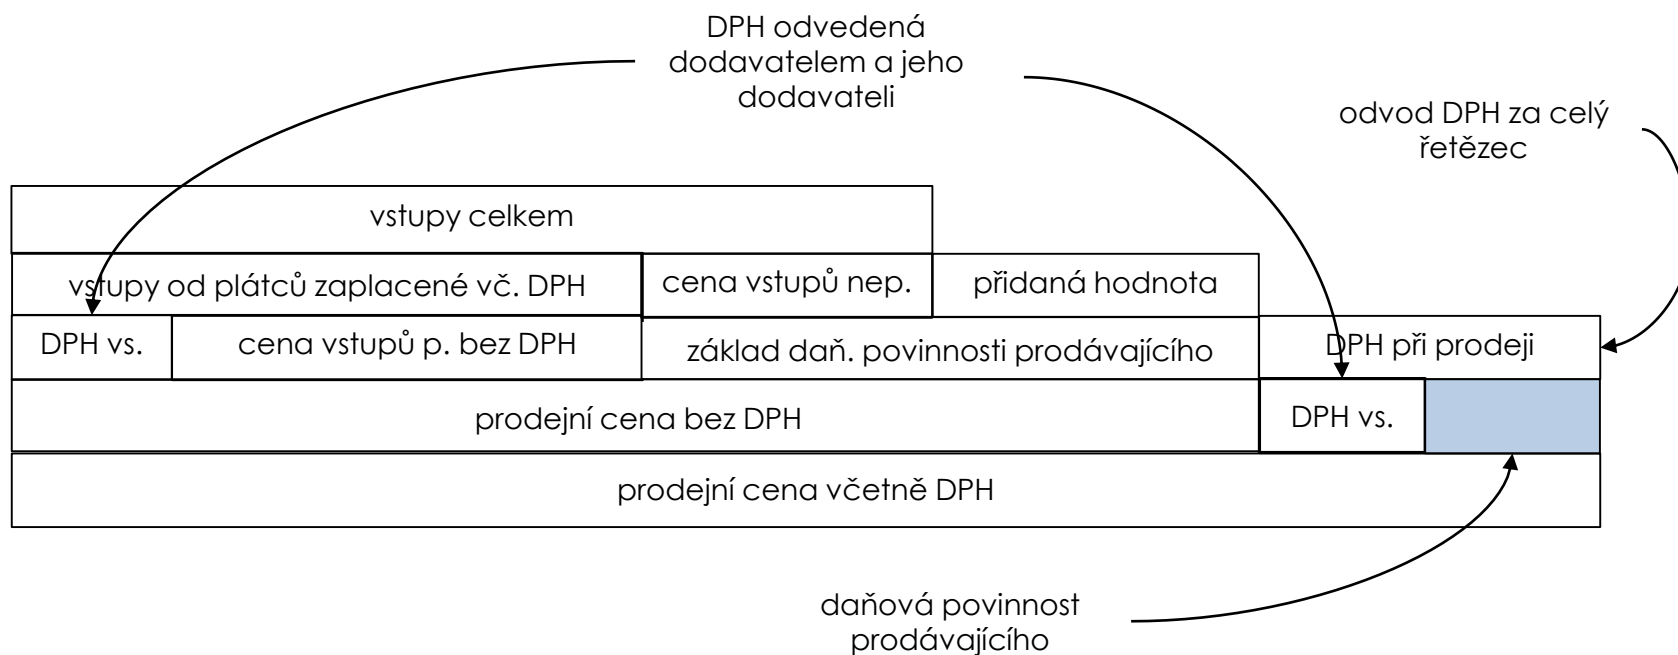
DPH odvedená dodavatelem a jeho dodavateli

odvod DPH za celý řetězec

vstupy celkem

vstupy od plátců zaplacené vč. DPH

cena vstupů nep.

přidaná hodnota

DPH vs.

cena vstupů p. bez DPH

základ daň. povinnosti prodávajícího

DPH při prodeji

prodejní cena bez DPH

DPH vs.

prodejní cena včetně DPH

daňová povinnost prodávajícího